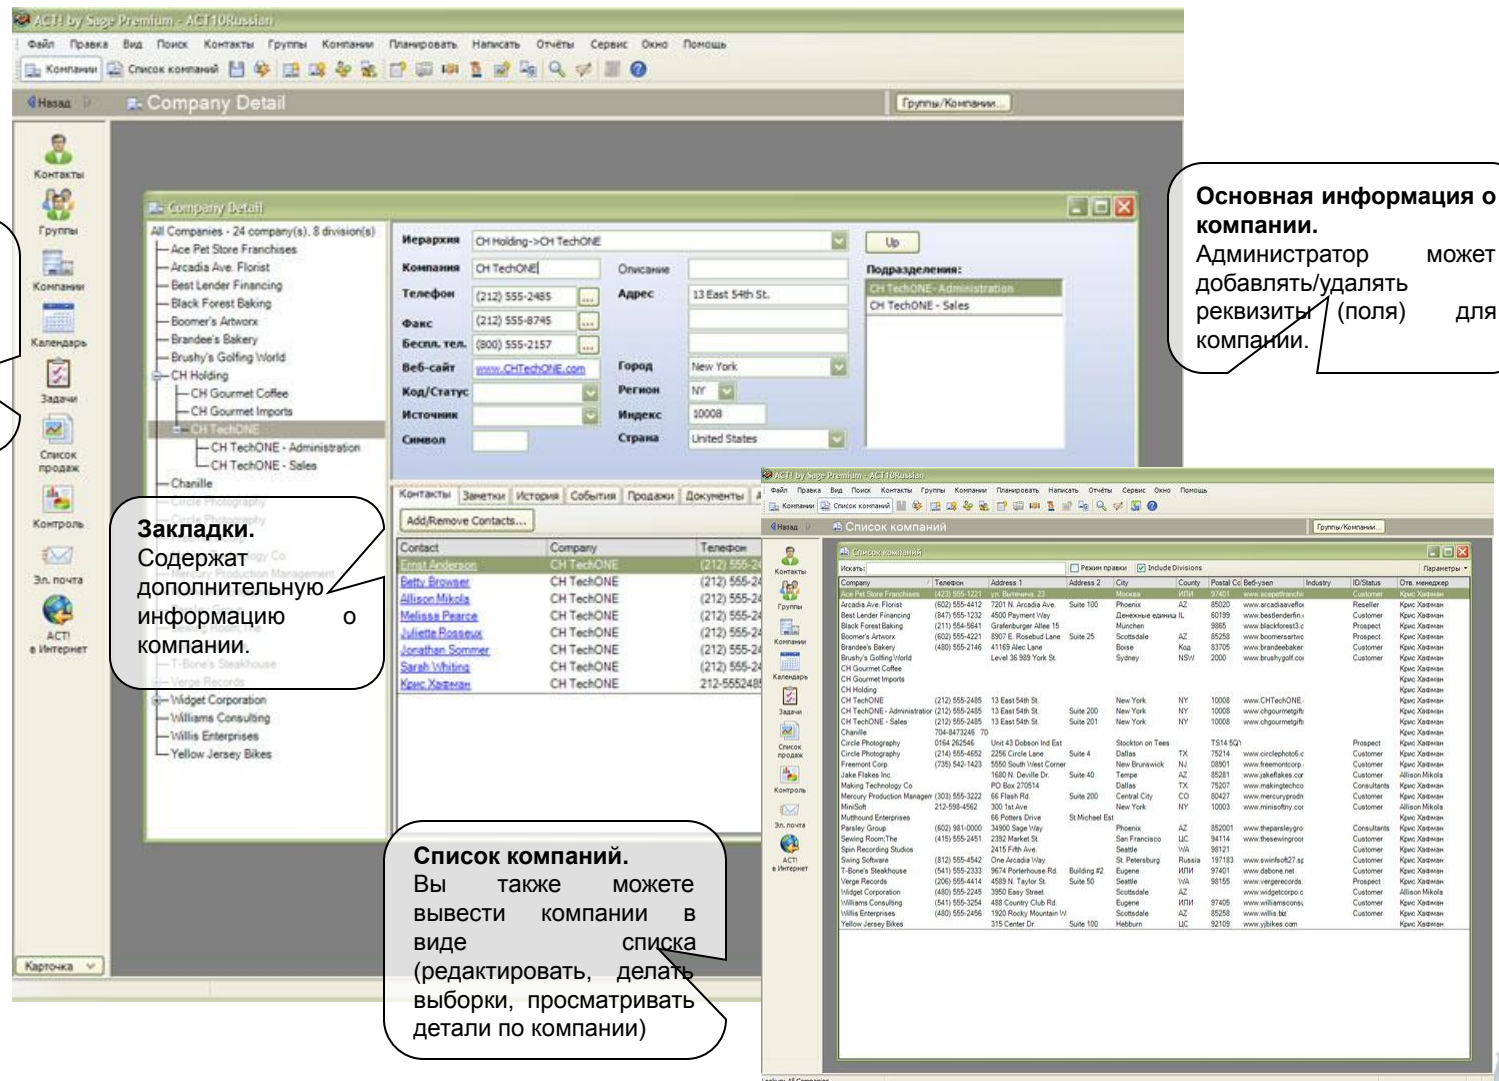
ACT! by Sage Premium - ACT10Russian

Файл Правка Вид Поиск Контакты Группы Компании Планировать Написать Отчёты Сервис Окно Помощь

Компании Список компаний

Назад Company Detail Группы/Компании...

Контакты
Группы
Компании
Календарь
Задачи
Список продаж
Контроль
Эл. почта
ACT! в Интернет

Company Detail

All Companies - 24 company(s), 8 division(s)
Ace Pet Store Franchises
Arcadia Ave. Florist
Best Lender Financing
Black Forest Baking
Boomer's Artworx
Brandee's Bakery
Brushy's Golfing World
CH Holding
CH Gourmet Coffee
CH Gourmet Imports
CH TechONE
CH TechONE - Administration
CH TechONE - Sales
Chanille
T-Bone's Steakhouse
Verge Records
Widget Corporation
Williams Consulting
Willis Enterprises
Yellow Jersey Bikes

| | | | |
|---|---|---|---|
| Иерархия | CH Holding->CH TechONE | | |
| Компания | CH TechONE | Описание | |
| Телефон | (212) 555-2485 | Адрес | 13 East 54th St. |
| Факс | (212) 555-8745 | | |
| Беспл. тел. | (800) 555-2157 | | |
| Веб-сайт | www.CHTechONE.com | Город | New York |
| Код/Статус | | Регион | NY |
| Источник | | Индекс | 10008 |
| Символ | | Страна | United States |

Up

Подразделения:
CH TechONE - Administration
CH TechONE - Sales

Контакты Заметки История События Продажи Документы

Add/Remove Contacts...

| Contact | Company | Телефон |
|---|---|---|
| Ernst Anderson | CH TechONE | (212) 555-2 |
| Betty Browser | CH TechONE | (212) 555-2 |
| Allison Mikola | CH TechONE | (212) 555-2 |
| Melissa Pearce | CH TechONE | (212) 555-2 |
| Juliette Rosseux | CH TechONE | (212) 555-2 |
| Jonathan Sommer | CH TechONE | (212) 555-2 |
| Sarah Whiting | CH TechONE | (212) 555-2 |
| Крис Хафман | CH TechONE | 212-5552485 |

Карточка

Основная информация о компании.
Администратор может добавлять/удалять реквизиты (поля) для компании.

Закладки.
Содержат дополнительную информацию о компании.

Список компаний.
Вы также можете вывести компании в виде списка (редактировать, делать выборки, просматривать детали по компании)

ACT! by Sage Premium - ACT10Russian

Список компаний

Искать: Режим правки Include Divisions Параметры

| Company | Телефон | Address 1 | Address 2 | City | County | Postal Code | Веб-узел | ID/Status | Отв. менеджер |
|---|---|---|---|---|---|---|---|---|---|
| Ace Pet Store Franchises | (423) 555-1221 | ул. Вилянина, 23 | | Москва | ИЛИ | 97401 | www.acepetfranchi | Customer | Крис Хафман |
| Arcadia Ave. Florist | (602) 555-4412 | 7201 N. Arcadia Ave. | Suite 100 | Phoenix | AZ | 85020 | www.arcadiaaveflo | Reseller | Крис Хафман |
| Best Lender Financing | (847) 555-1232 | 4500 Payment Way | | Денежные единица | IL | 60199 | www.bestlenderfin | Customer | Крис Хафман |
| Black Forest Baking | (211) 554-5641 | Grafenburger Allee 15 | | München | | 9865 | www.blackforest3 | Prospect | Крис Хафман |
| Boomer's Artworx | (602) 555-4221 | 8907 E. Rosebud Lane | Suite 25 | Scottsdale | AZ | 85258 | www.boomersartw | Prospect | Крис Хафман |
| Brandee's Bakery | (480) 555-2146 | 41169 Alec Lane | | Boise | Код | 83705 | www.brandeebaker | Customer | Крис Хафман |
| Brushy's Golfing World | | Level 36 989 York St. | | Sydney | NSW | 2000 | www.brushygolf.co | Customer | Крис Хафман |
| CH Gourmet Coffee | | | | | | | | | Крис Хафман |
| CH Gourmet Imports | | | | | | | | | Крис Хафман |
| CH Holding | | | | | | | | | Крис Хафман |
| CH TechONE | (212) 555-2485 | 13 East 54th St. | | New York | NY | 10008 | www.CHTechONE | | Крис Хафман |
| CH TechONE - Administration | (212) 555-2485 | 13 East 54th St. | Suite 200 | New York | NY | 10008 | www.chgourmetgift | | Крис Хафман |
| CH TechONE - Sales | (212) 555-2485 | 13 East 54th St. | Suite 201 | New York | NY | 10008 | www.chgourmetgift | | Крис Хафман |
| Chanille | 704-8473246 | 70 | | | | | | | Крис Хафман |
| Circle Photography | 0164 262546 | Unit 43 Dobson Ind Est | | Stockton on Tees | | TS14 5Q | | Prospect | Крис Хафман |
| Circle Photography | (214) 555-4652 | 2256 Circle Lane | Suite 4 | Dallas | TX | 75214 | www.circlephoto6 | Customer | Крис Хафман |
| Freemont Corp | (735) 542-1423 | 5550 South West Corner | | New Brunswick | NJ | 08901 | www.freemontcorp | Customer | Крис Хафман |
| Jake Flakes Inc. | | 1680 N. Deville Dr. | Suite 40 | Tempe | AZ | 85281 | www.jakeflakes.co | Customer | Allison Mikola |
| Making Technology Co | | PO Box 270514 | | Dallas | TX | 75207 | www.makingtechco | Consultants | Крис Хафман |
| Mercury Production Manager | (303) 555-3222 | 66 Flash Rd. | Suite 200 | Central City | CO | 80427 | www.mercuryprodn | Customer | Крис Хафман |
| MiniSoft | 212-598-4562 | 300 1st Ave | | New York | NY | 10003 | www.minisoftny.co | Customer | Allison Mikola |
| Musthound Enterprises | | 66 Potters Drive | St Michael Est | | | | | | Крис Хафман |
| Parsley Group | (602) 981-0000 | 34900 Sage Way | | Phoenix | AZ | 852001 | www.theparsleygro | Consultants | Крис Хафман |
| Sewing Room,The | (415) 555-2451 | 2392 Market St. | | San Francisco | LIC | 94114 | www.thesewingroo | Customer | Крис Хафман |
| Spin Recording Studios | | 2415 Fifth Ave. | | Seattle | WA | 98121 | | Customer | Крис Хафман |
| Swing Software | (812) 555-4542 | One Arcadia Way | | St. Petersburg | Russia | 197183 | www.swinsoft27.s | Customer | Крис Хафман |
| T-Bone's Steakhouse | (541) 555-2333 | 9674 Porterhouse Rd. | Building #2 | Eugene | ИЛИ | 97401 | www.dabone.net | Customer | Крис Хафман |
| Verge Records | (206) 555-4414 | 4589 N. Taylor St. | Suite 50 | Seattle | WA | 98155 | www.vergerecords | Prospect | Крис Хафман |
| Widget Corporation | (480) 555-2245 | 3950 Easy Street | | Scottsdale | AZ | | www.widgetcorpo | Customer | Allison Mikola |
| Williams Consulting | (541) 555-3254 | 488 Country Club Rd. | | Eugene | ИЛИ | 97405 | www.williamsconsu | Customer | Крис Хафман |
| Willis Enterprises | (480) 555-2456 | 1920 Rocky Mountain W | | Scottsdale | AZ | 85258 | www.willis.biz | Customer | Крис Хафман |
| Yellow Jersey Bikes | | 315 Center Dr. | Suite 100 | Hebburn | LIC | 92109 | www.yjbikes.com | | Крис Хафман |